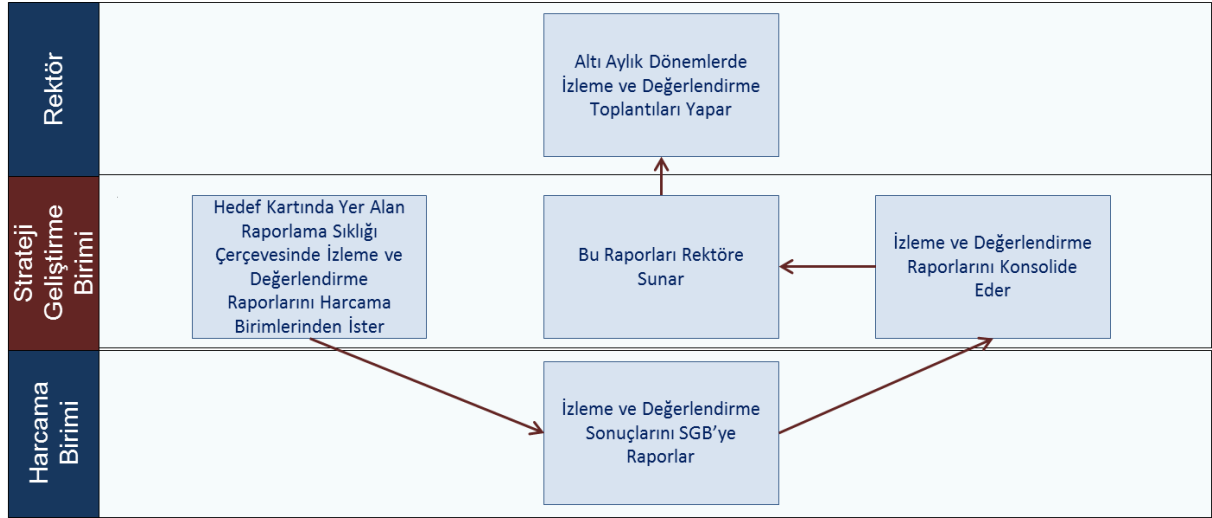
Rektör

Altı Aylık Dönemlerde İzleme ve Değerlendirme Toplantıları Yapar

Strateji Geliştirme Birimi

Hedef Kartında Yer Alan Raporlama Sıklığı Çerçevesinde İzleme ve Değerlendirme Raporlarını Harcama Birimlerinden İster

Bu Raporları Rektöre Sunar

İzleme ve Değerlendirme Raporlarını Konsolide Eder

Harcama Birimi

İzleme ve Değerlendirme Sonuçlarını SGB'ye Raporlar